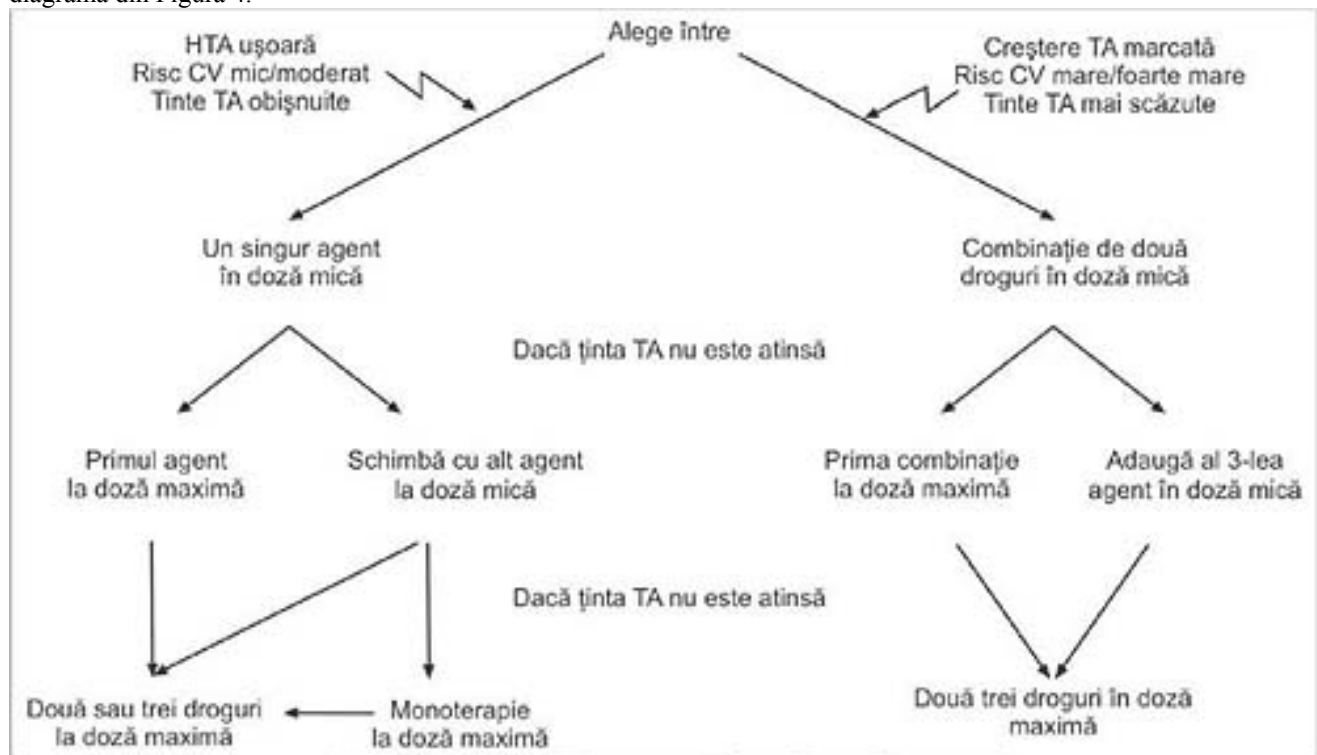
diagrama din Figura 4.

Alege între

HTA uşoară
Risc CV mic/moderat
Tinte TA obişnuite

Creştere TA marcată
Risc CV mare/foarte mare
Tinte TA mai scăzute

Un singur agent în doză mică

Combinaţie de două droguri în doză mică

Dacă ţinta TA nu este atinsă

Primul agent la doză maximă

Schimbă cu alt agent la doză mică

Prima combinaţie la doză maximă

Adaugă al 3-lea agent în doză mică

Dacă ţinta TA nu este atinsă

Două sau trei droguri la doză maximă

Monoterapie la doză maximă

Două trei droguri în doză maximă